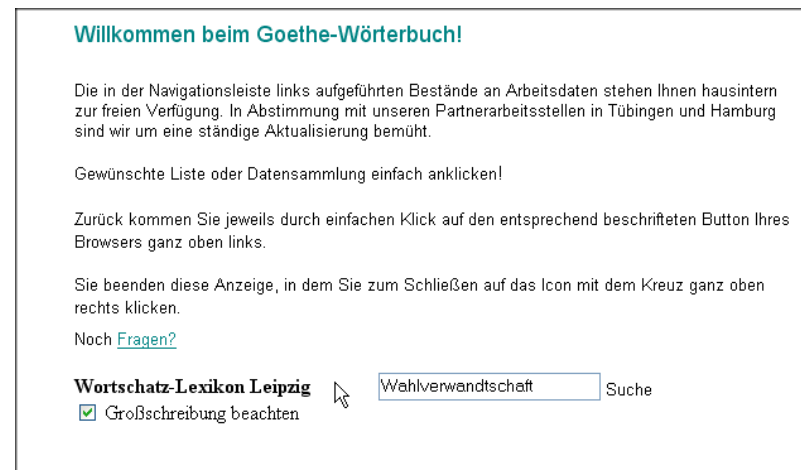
Willkommen beim Goethe-Wörterbuch!

Die in der Navigationsleiste links aufgeführten Bestände an Arbeitsdaten stehen Ihnen hausintern zur freien Verfügung. In Abstimmung mit unseren Partnerarbeitsstellen in Tübingen und Hamburg sind wir um eine ständige Aktualisierung bemüht.

Gewünschte Liste oder Datensammlung einfach anklicken!

Zurück kommen Sie jeweils durch einfachen Klick auf den entsprechend beschrifteten Button Ihres Browsers ganz oben links.

Sie beenden diese Anzeige, in dem Sie zum Schließen auf das Icon mit dem Kreuz ganz oben rechts klicken.

Noch Fragen?

Wortschatz-Lexikon Leipzig Wahlverwandtschaft Suche
☑ Großschreibung beachten